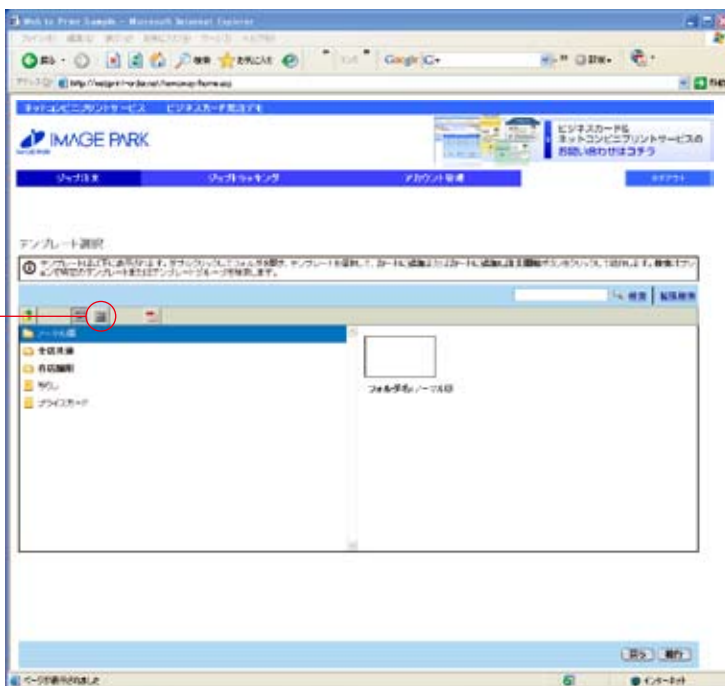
Web to Print Sample - Microsoft Internet Explorer

ファイル(F) 編集(E) 表示(V) お気に入り(A) ツール(T) ヘルプ(H)

戻る 検索 お気に入り

Google G

アドレス(D) http://webprint-ordernet/homeasp/frame.asp

ネットコンビニプリントサービス ビジネスカード発注デモ

IMAGE PARK

ビジネスカード&ネットコンビニプリントサービスのお問い合わせはコチラ

ジョブ注文 ジョブトラッキング アカウント管理 ログアウト

テンプレート選択

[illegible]

検索 高級検索

ノーマル版

全店共通

各店舗別

地図

プライスカード

フォルダ名:ノーマル版

戻る 実行

ページが表示されました

インターネット